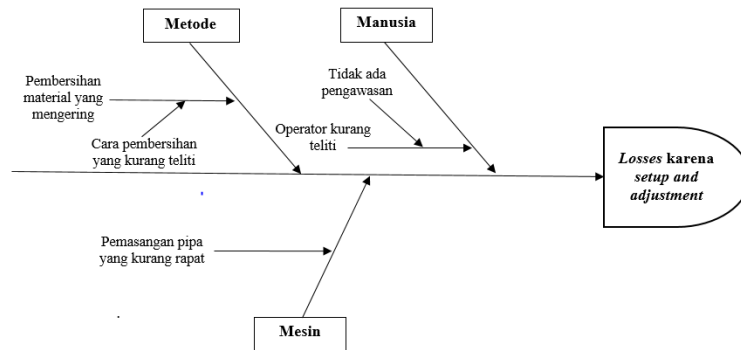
Metode

Manusia

Pembersihan material yang mengering

Tidak ada pengawasan

Cara pembersihan yang kurang teliti

Operator kurang teliti

Losses karena setup and adjustment

Pemasangan pipa yang kurang rapat

Mesin